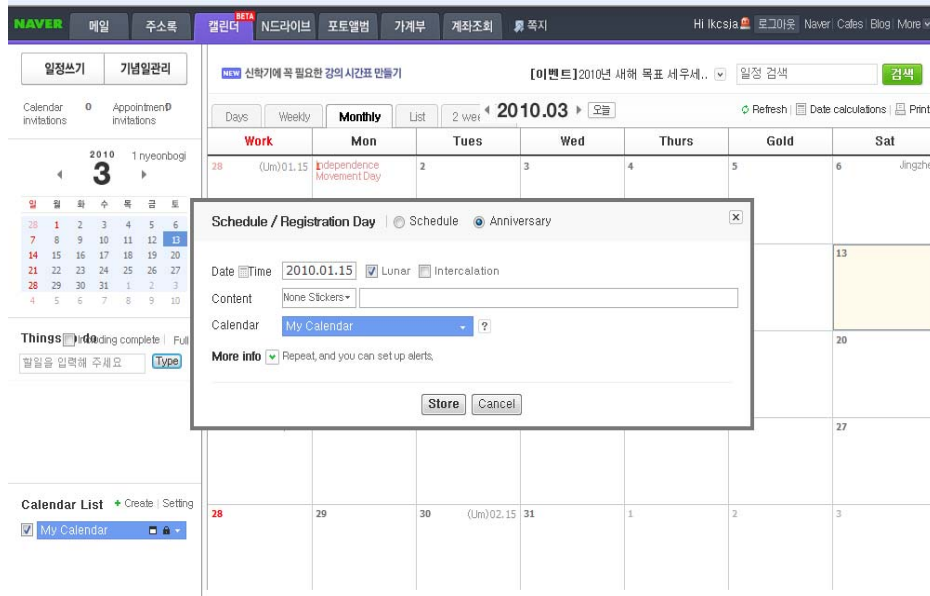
NAVER 메일 주소록 BETA 캘린더 N드라이브 포토앨범 가계부 계좌조회 쪽지

Hi lkcsja 로그아웃 Naver Cafes Blog More

일정쓰기 기념일관리

NEW 신학기에 꼭 필요한 강의 시간표 만들기

[이벤트]2010년 새해 목표 세우세.. 일정 검색 검색

Calendar invitations 0 Appointment invitations 0

Days Weekly Monthly List 2 wee ◂ 2010.03 ▸ 오늘

Refresh | Date calculations | Print

2010 3 1 nyeonbogi

| 일 | 월 | 화 | 수 | 목 | 금 | 토 |
|---|---|---|---|---|---|---|
| 28 | 1 | 2 | 3 | 4 | 5 | 6 |
| 7 | 8 | 9 | 10 | 11 | 12 | 13 |
| 14 | 15 | 16 | 17 | 18 | 19 | 20 |
| 21 | 22 | 23 | 24 | 25 | 26 | 27 |
| 28 | 29 | 30 | 31 | 1 | 2 | 3 |
| 4 | 5 | 6 | 7 | 8 | 9 | 10 |

| Work | Mon | Tues | Wed | Thurs | Gold | Sat |
|---|---|---|---|---|---|---|
| 28 (Um)01.15 | 1 Independence Movement Day | 2 | 3 | 4 | 5 | 6 Jingzhe |
| | | | | | | 13 |
| | | | | | | 20 |
| | | | | | | 27 |
| 28 | 29 | 30 (Um)02.15 | 31 | 1 | 2 | 3 |

Schedule / Registration Day | Schedule Anniversary

Date Time 2010.01.15 Lunar Intercalation

Content None Stickers

Calendar My Calendar ?

More info Repeat, and you can set up alerts,

Store Cancel

Things to do Pending complete | Full

할일을 입력해 주세요 Type

Calendar List + Create | Setting

My Calendar